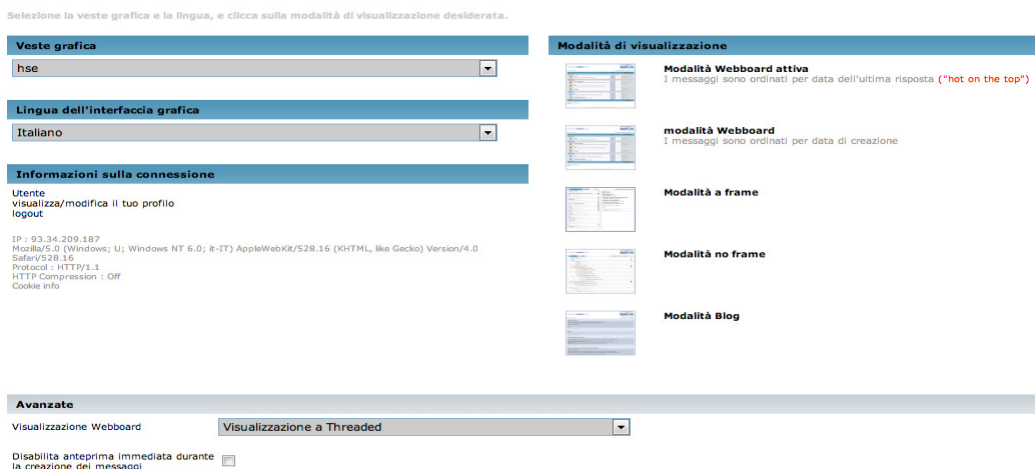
Selezione la veste grafica e la lingua, e clicca sulla modalità di visualizzazione desiderata.

Veste grafica
hse

Lingua dell'interfaccia grafica
Italiano

Informazioni sulla connessione
Utente
visualizza/modifica il tuo profilo
logout

IP : 93.34.209.187
Mozilla/5.0 (Windows; U; Windows NT 6.0; it-IT) AppleWebKit/528.16 (KHTML, like Gecko) Version/4.0 Safari/528.16
Protocol : HTTP/1.1
HTTP Compression : Off
Cookie info

Modalità di visualizzazione
Modalità Webboard attiva
I messaggi sono ordinati per data dell'ultima risposta ("hot on the top")

modalità Webboard
I messaggi sono ordinati per data di creazione

Modalità a frame

Modalità no frame

Modalità Blog

Avanzate
Visualizzazione Webboard
Visualizzazione a Threaded

Disabilita anteprima immediata durante la creazione dei messaggi